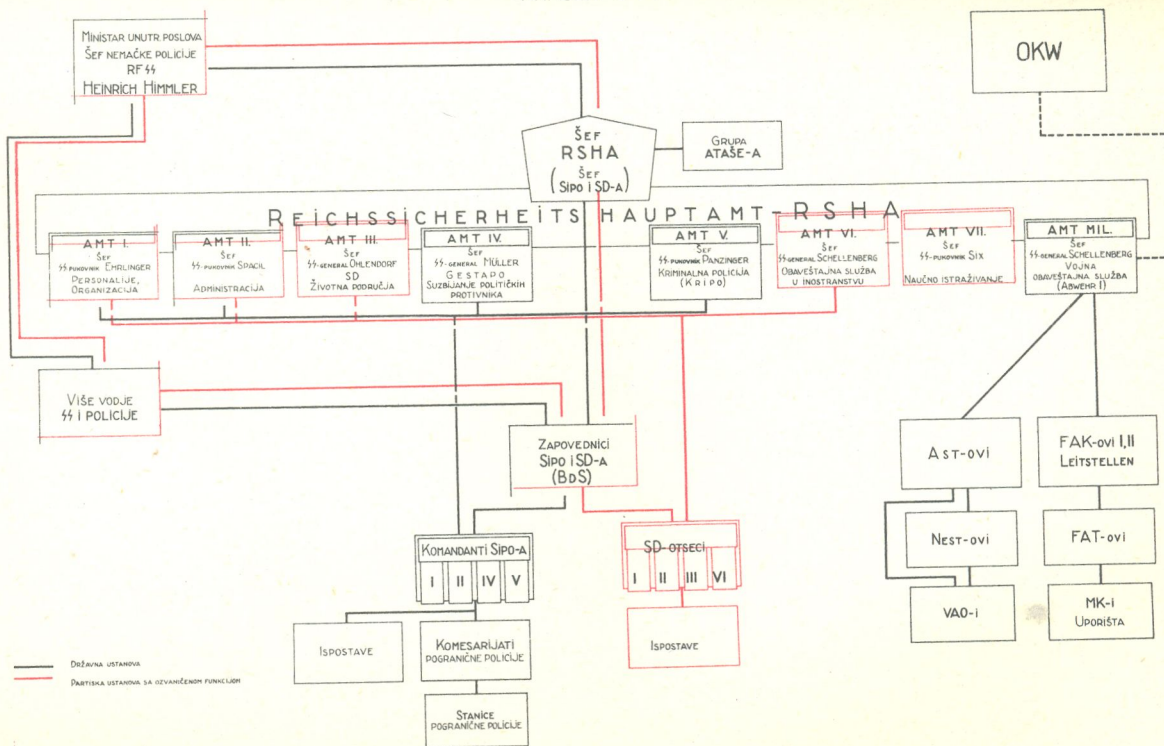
Ministar unutr. poslova
Šef nemačke policije
RF SS
Heinrich Himmler

OKW

Šef
RSHA
(Šef Sipo i SD-a)

Grupa
Ataše-a

Reichssicherheitshauptamt-RSHA

AMT I.
Šef
SS-pukovnik Ehrlinger
Personalije, Organizacija

AMT II.
Šef
SS-pukovnik Spacil
Administracija

AMT III.
Šef
SS-general Ohlendorf
SD
Životna područja

AMT IV.
Šef
SS-general Müller
Gestapo
Suzbijanje političkih protivnika

AMT V.
Šef
SS-pukovnik Panzinger
Kriminalna policija
(Kripo)

AMT VI.
Šef
SS-general Schellenberg
Obaveštajna služba u inostranstvu

AMT VII.
Šef
SS-pukovnik Six
Naučno istraživanje

AMT MIL.
Šef
SS-general Schellenberg
Vojna obaveštajna služba
(Abwehr I)

Više vodje
SS i policije

Zapovednici
Sipo i SD-a
(BdS)

Ast-ovi

FAK-ovi I, II
Leitstellen

Nest-ovi

FAT-ovi

VAO-i

MK-i
Uporišta

Komandanti Sipo-a
I II IV V

SD-otseci
I II III VI

Ispostave

Komesarijati
pogranične policije

Ispostave

Stanice
pogranične policije

Državna ustanova
Partiska ustanova sa ozvaničenom funkcijom